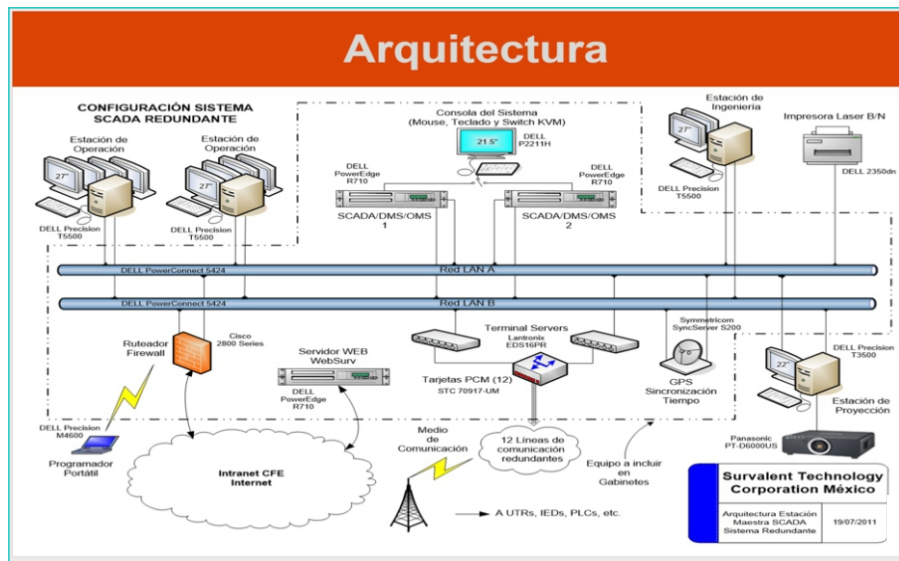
Arquitectura

CONFIGURACIÓN SISTEMA SCADA REDUNDANTE

Estación de Operación

27"

DELL Precision T5500

Estación de Operación

27"

DELL Precision T5500

Consola del Sistema (Mouse, Teclado y Switch KVM)

21.5"

DELL P2211H

DELL PowerEdge R710

DELL PowerEdge R710

SCADA/DMS/OMS 1

SCADA/DMS/OMS 2

Estación de Ingeniería

27"

DELL Precision T5500

Impresora Laser B/N

DELL 2350dn

DELL PowerConnect 5424

Red LAN A

DELL PowerConnect 5424

Red LAN B

Ruteador Firewall

Cisco 2800 Series

Servidor WEB WebSurv

DELL PowerEdge R710

Terminal Servers

Lantronix EDS16PR

Tarjetas PCM (12)

STC 70917-UM

Symmetricom SyncServer S200

GPS Sincronización Tiempo

DELL Precision T3500

22"

Estación de Proyección

DELL Precision M4600

Programador Portátil

Intranet CFE Internet

Medio de Comunicación

12 Líneas de comunicación redundantes

Equipo a incluir en Gabinetes

Panasonic PT-D6000US

A UTRs, IEDs, PLCs, etc.

Survalent Technology Corporation México

Arquitectura Estación Maestra SCADA Sistema Redundante

19/07/2011